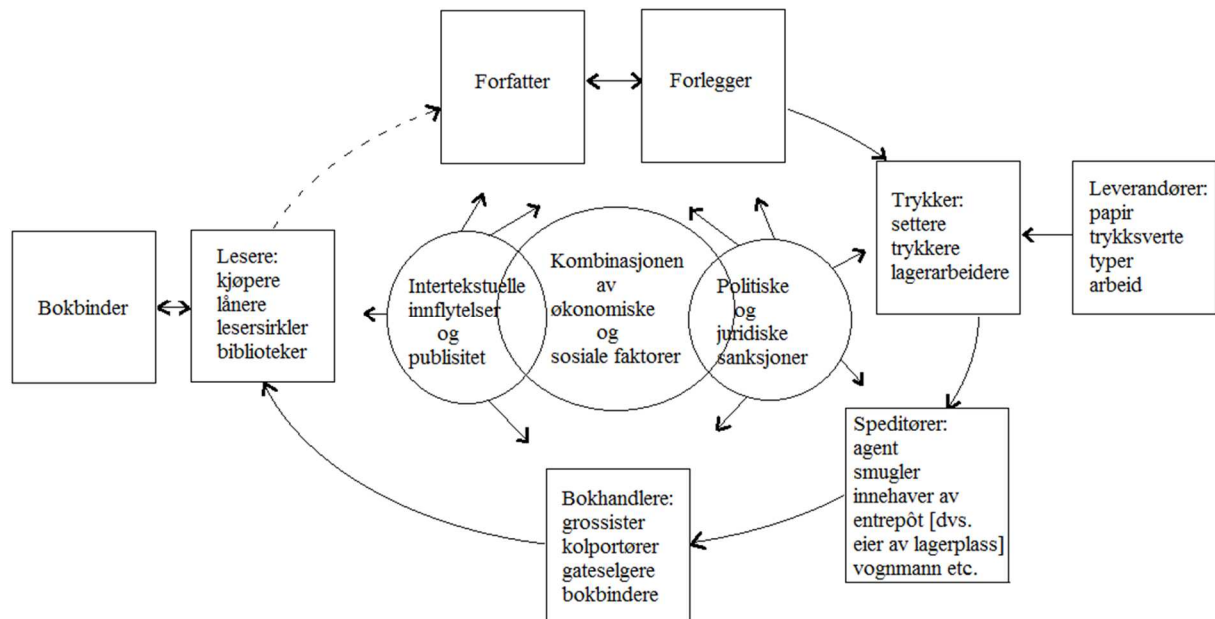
Forfatter

Forlegger

Trykker:
settere
trykkere
lagerarbeidere

Leverandører:
papir
trykksverte
typer
arbeid

Bokbinder

Lesere:
kjøpere
lånere
lesersirkler
biblioteker

Intertekstuelle innflytelser og publisitet

Kombinasjonen av økonomiske og sosiale faktorer

Politiske og juridiske sanksjoner

Speditører:
agent
smugler
innehaver av entrepôt [dvs. eier av lagerplass]
vognmann etc.

Bokhandlere:
grossister
kolportører
gateselgere
bokbindere